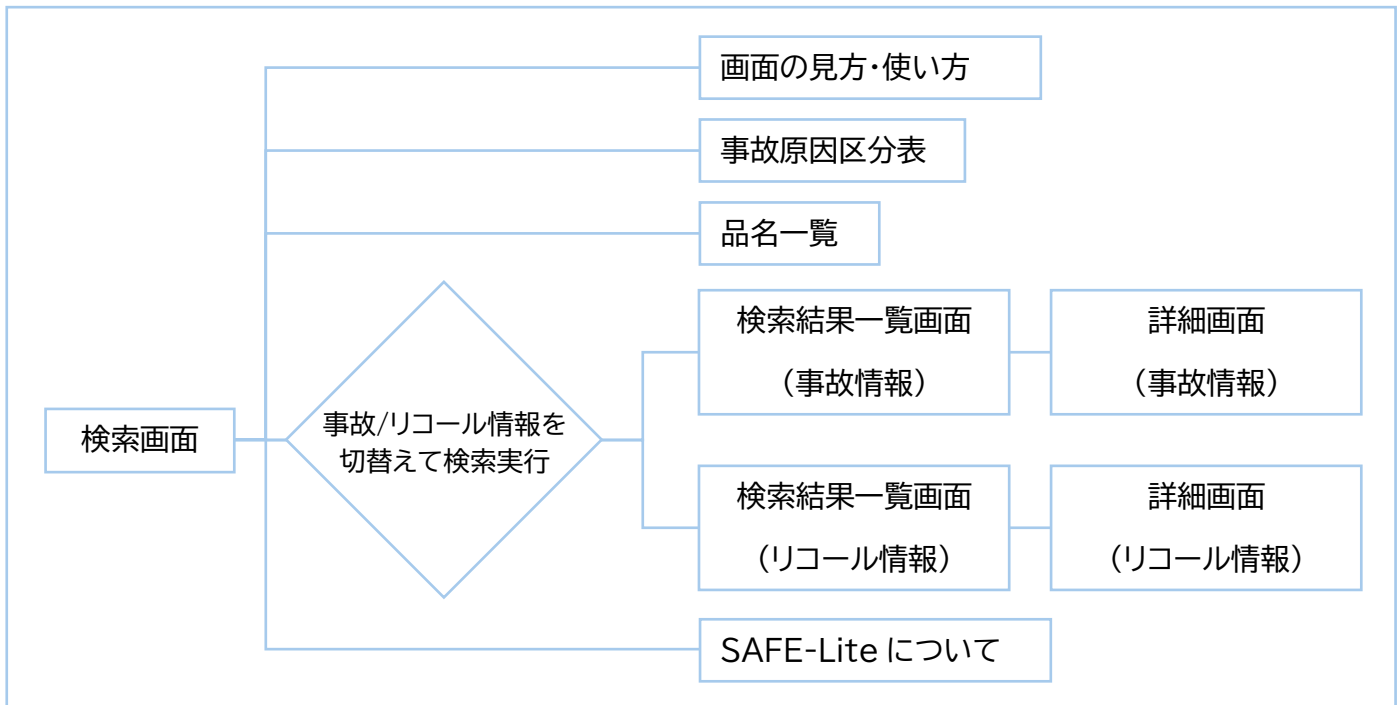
検索画面

画面の見方・使い方

事故原因区分表

品名一覧

事故/リコール情報を切替えて検索実行

検索結果一覧画面
（事故情報）

詳細画面
（事故情報）

検索結果一覧画面
（リコール情報）

詳細画面
（リコール情報）

SAFE-Lite について